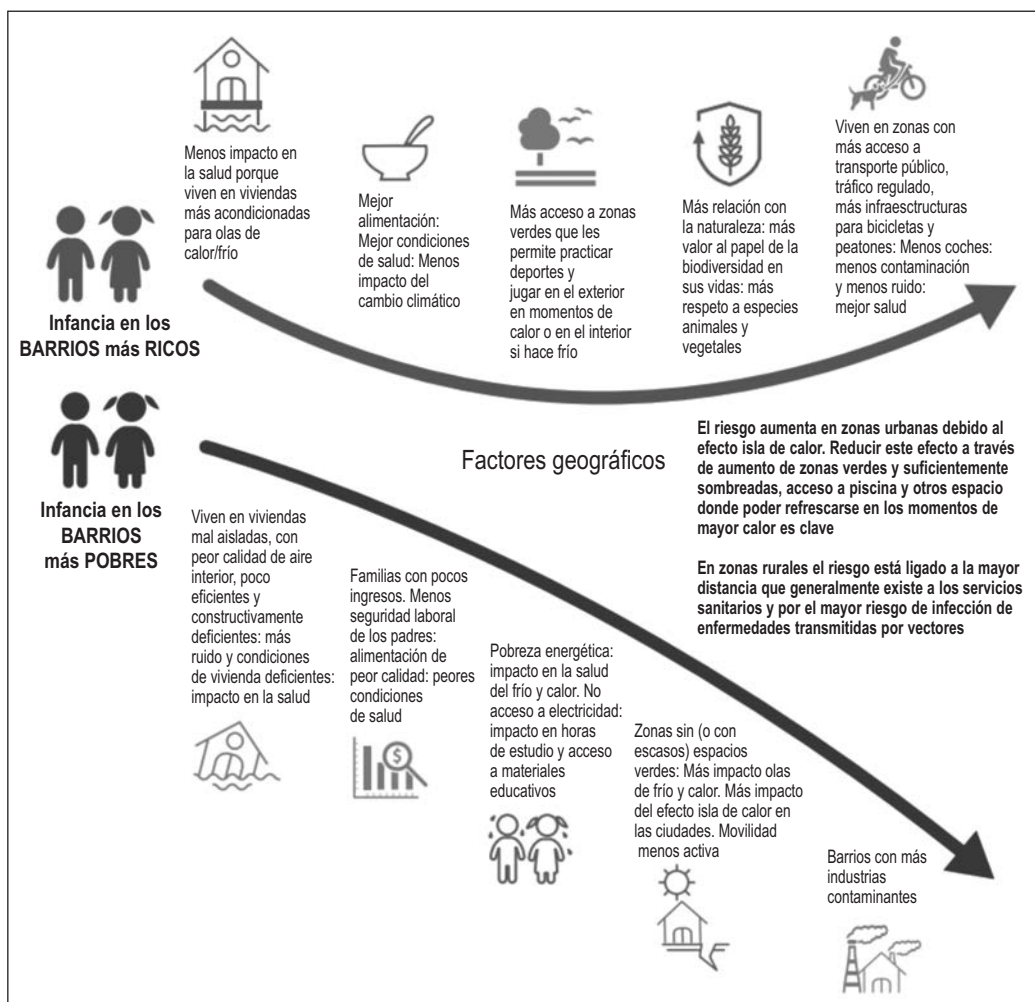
Menos impacto en la salud porque viven en viviendas más acondicionadas para olas de calor/frío

Mejor alimentación: Mejor condiciones de salud: Menos impacto del cambio climático

Más acceso a zonas verdes que les permite practicar deportes y jugar en el exterior en momentos de calor o en el interior si hace frío

Más relación con la naturaleza: más valor al papel de la biodiversidad en sus vidas: más respeto a especies animales y vegetales

Viven en zonas con más acceso a transporte público, tráfico regulado, más infraestructuras para bicicletas y peatones: Menos coches: menos contaminación y menos ruido: mejor salud

Infancia en los BARRIOS más RICOS

Factores geográficos

El riesgo aumenta en zonas urbanas debido al efecto isla de calor. Reducir este efecto a través de aumento de zonas verdes y suficientemente sombreadas, acceso a piscina y otros espacio donde poder refrescarse en los momentos de mayor calor es clave

En zonas rurales el riesgo está ligado a la mayor distancia que generalmente existe a los servicios sanitarios y por el mayor riesgo de infección de enfermedades transmitidas por vectores

Infancia en los BARRIOS más POBRES

Viven en viviendas mal aisladas, con peor calidad de aire interior, poco eficientes y constructivamente deficientes: más ruido y condiciones de vivienda deficientes: impacto en la salud

Familias con pocos ingresos. Menos seguridad laboral de los padres: alimentación de peor calidad: peores condiciones de salud

Pobreza energética: impacto en la salud del frío y calor. No acceso a electricidad: impacto en horas de estudio y acceso a materiales educativos

Zonas sin (o con escasos) espacios verdes: Más impacto olas de frío y calor. Más impacto del efecto isla de calor en las ciudades. Movilidad menos activa

Barrios con más industrias contaminantes